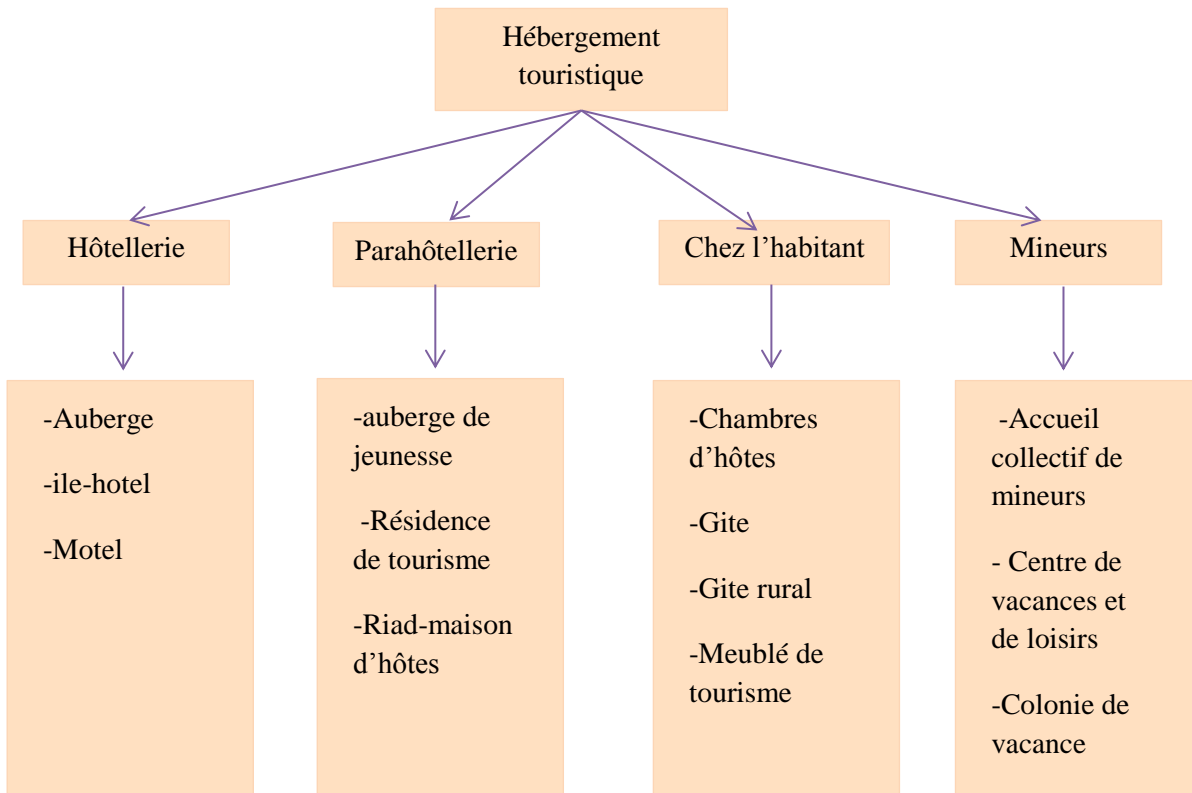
Hébergement touristique

Hôtellerie

Parahôtellerie

Chez l’habitant

Mineurs

-Auberge

-ile-hotel

-Motel

-auberge de jeunesse

-Résidence de tourisme

-Riad-maison d’hôtes

-Chambres d’hôtes

-Gite

-Gite rural

-Meublé de tourisme

-Accueil collectif de mineurs

- Centre de vacances et de loisirs

-Colonie de vacance